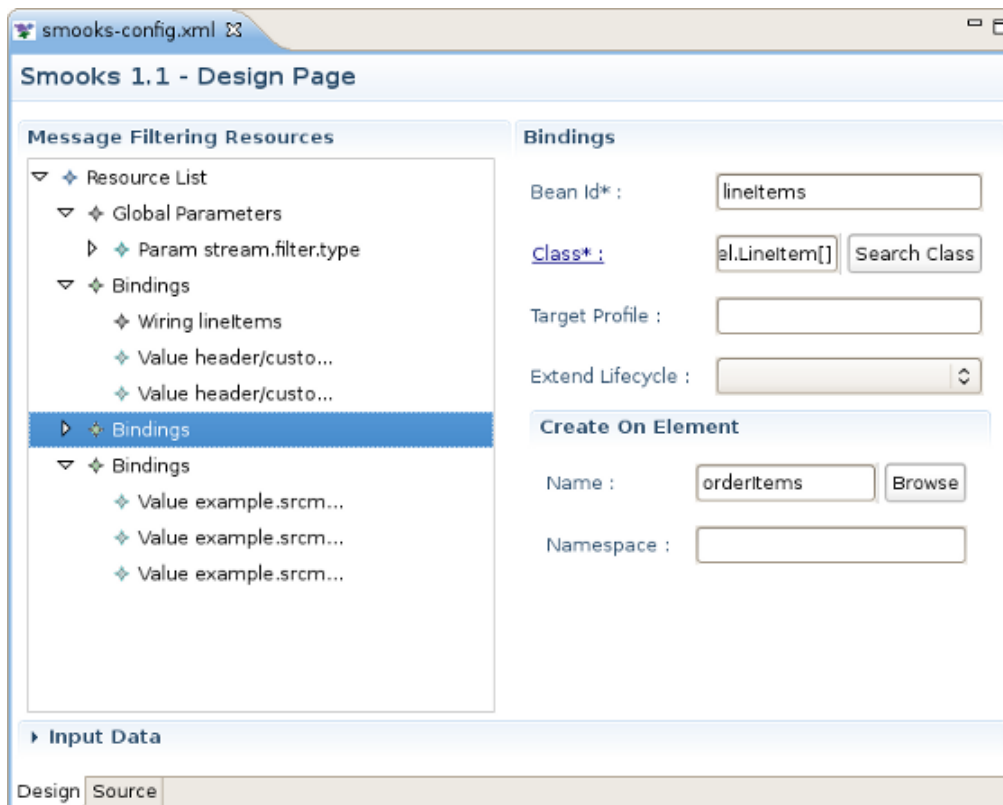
smooks-config.xml ☒

Smooks 1.1 - Design Page

Message Filtering Resources

Resource List
Global Parameters
Param stream.filter.type
Bindings
Wiring lineItems
Value header/custo...
Value header/custo...
Bindings
Bindings
Value example.srcm...
Value example.srcm...
Value example.srcm...

Bindings

Bean Id* : lineItems

Class* : el.LineItem[] Search Class

Target Profile :

Extend Lifecycle :

Create On Element

Name : orderItems Browse

Namespace :

Input Data

Design Source